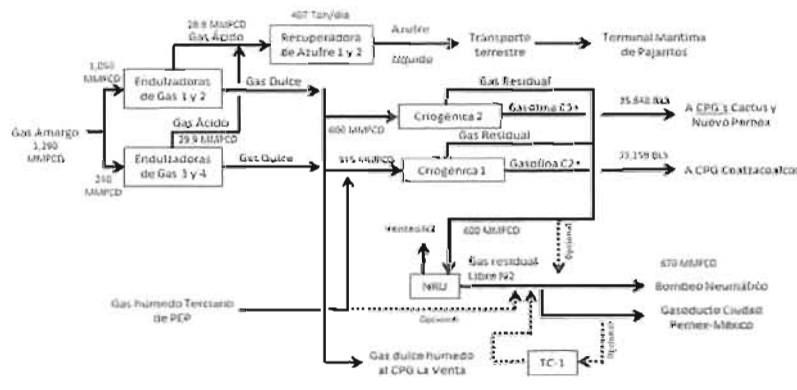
28.8 MMPCD
Gas Ácido
407 Ton/día
Recuperadora de Azufre 1 y 2
Azufre
líquido
Transporte terrestre
Terminal Marítima de Pajaritos

1,050 MMPCD
Endulzadoras de Gas 1 y 2
Gas Dulce
Gas Residual
Criogénica 2
Gasolina C3+
35,840 BLS
A CPG's Cactus y Nuevo Pemex

Gas Amargo 1,290 MMPCD
Gas Ácido
29.9 MMPCD
600 MMPCD
Gas Residual

240 MMPCD
Endulzadoras de Gas 3 y 4
Gas Dulce
915 MMPCD
Criogénica 1
Gasolina C2+
33,159 BLS
A CPG Coatzacoalcos

Venteo N2
600 MMPCD
Gas residual Libre N2
Opcional
670 MMPCD
NRU
Bombeo Neumático

Gas húmedo Terciario de PEP
Opcional
Gasoducto Ciudad Pemex-México
Opcional

Gas dulce húmedo al CPG La Venta
TC-1